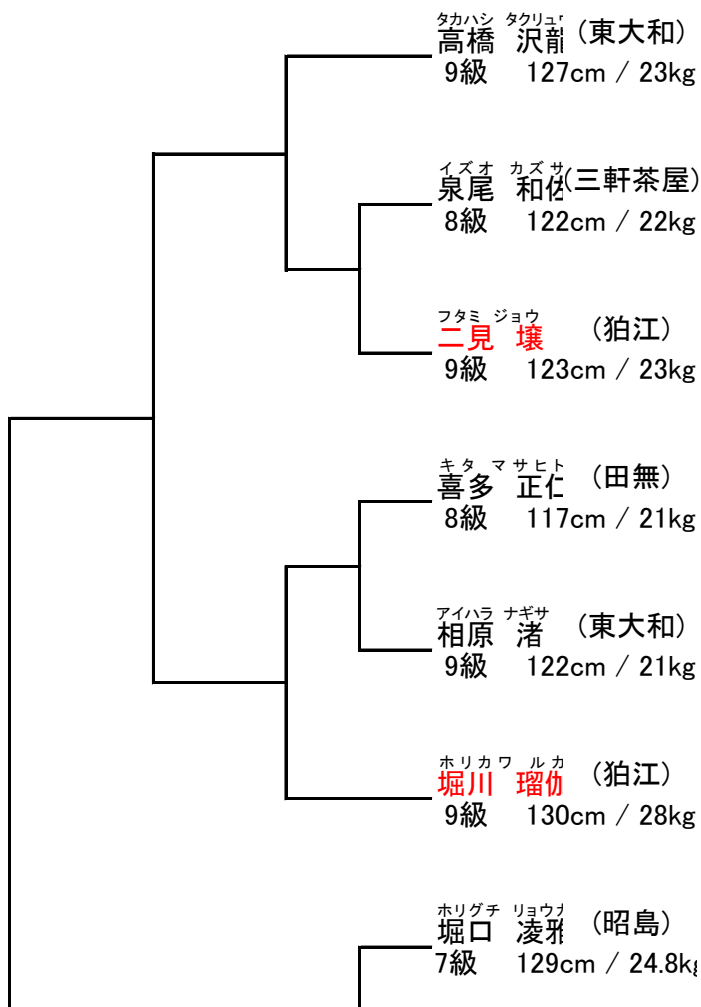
タカハシ タクリュ
高橋 沢龍（東大和）
9級 127cm / 23kg

イズオ カズサ
泉尾 和佐（三軒茶屋）
8級 122cm / 22kg

フタミ ジョウ
二見 壤 （狛江）
9級 123cm / 23kg

キタ マサヒト
喜多 正仁 （田無）
8級 117cm / 21kg

アイハラ ナギサ
相原 渚 （東大和）
9級 122cm / 21kg

ホリカワ ルカ
堀川 瑠伽 （狛江）
9級 130cm / 28kg

ホリグチ リョウ
堀口 凌雅 （昭島）
7級 129cm / 24.8kg